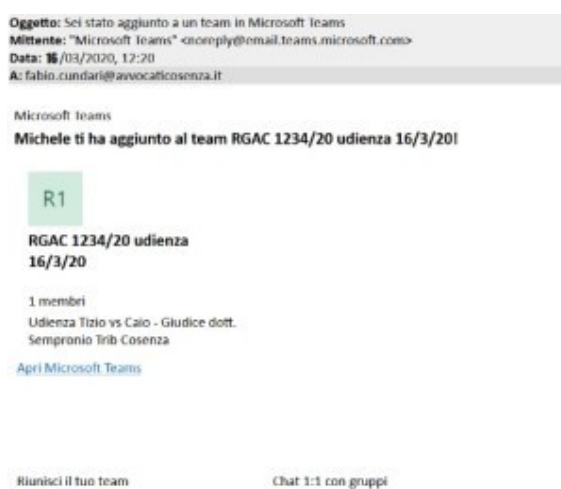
**Oggetto:** Sei stato aggiunto a un team in Microsoft Teams
**Mittente:** "Microsoft Teams" <noreply@email.teams.microsoft.com>
**Data:** 16/03/2020, 12:20
**A:** fabio.cundari@avvocaticosenza.it

Microsoft Teams

**Michele ti ha aggiunto al team RGAC 1234/20 udienza 16/3/20!**

R1

**RGAC 1234/20 udienza 16/3/20**

1 membri

Udienza Tizio vs Caio - Giudice dott. Sempronio Trib Cosenza

Apri Microsoft Teams

Riunisci il tuo team

Chat 1:1 con gruppi